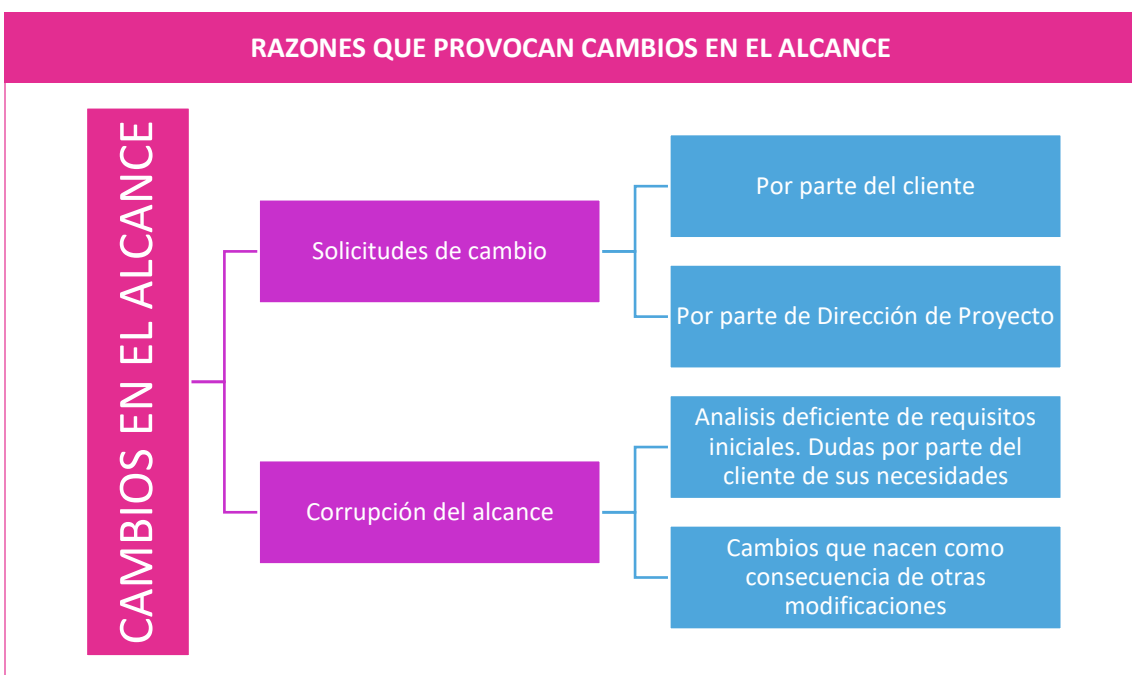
RAZONES QUE PROVOCAN CAMBIOS EN EL ALCANCE

CAMBIOS EN EL ALCANCE

Solicitudes de cambio

Por parte del cliente

Por parte de Dirección de Proyecto

Corrupción del alcance

Analisis deficiente de requisitos iniciales. Dudas por parte del cliente de sus necesidades

Cambios que nacen como consecuencia de otras modificaciones